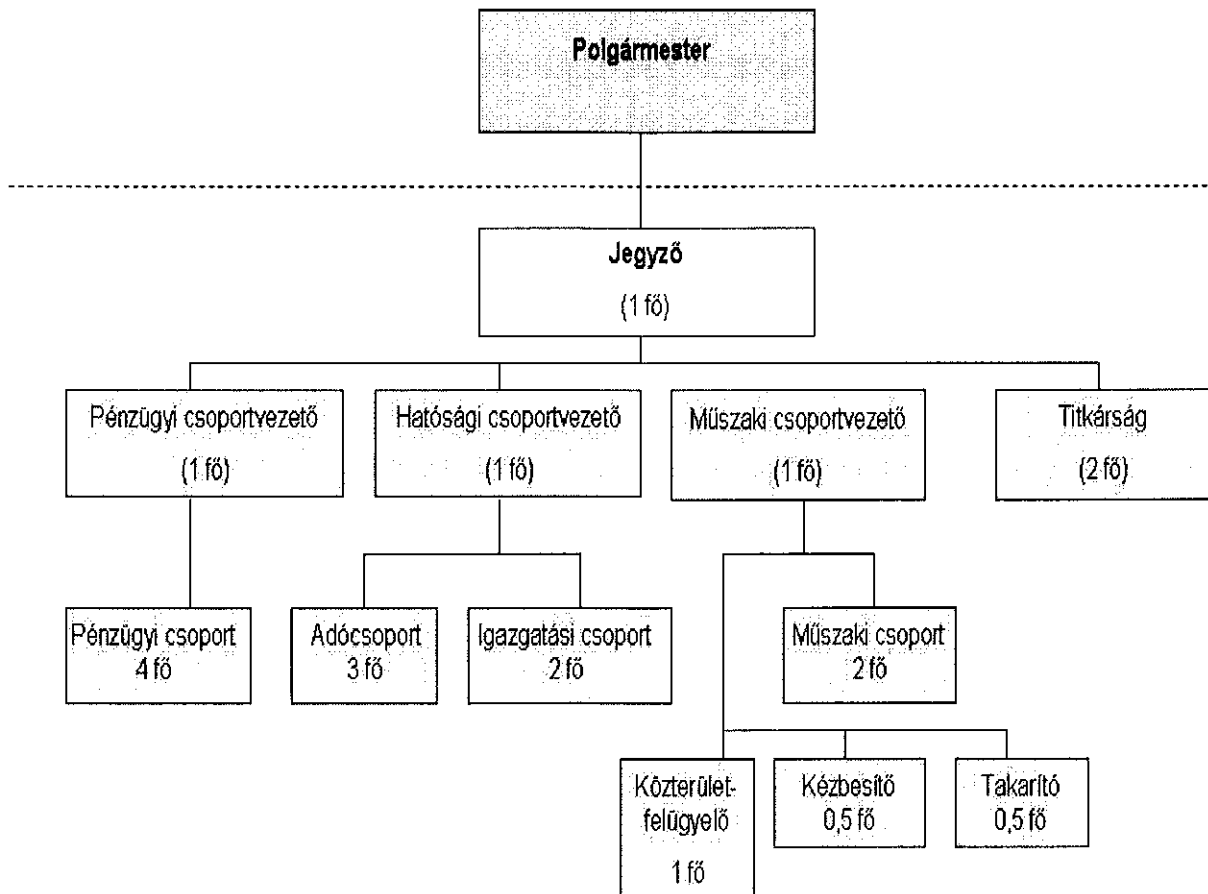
Polgármester

Jegyző

(1 fő)

Pénzügyi csoportvezető

(1 fő)

Hatósági csoportvezető

(1 fő)

Műszaki csoportvezető

(1 fő)

Titkárság

(2 fő)

Pénzügyi csoport
4 fő

Adócsoport
3 fő

Igazgatási csoport
2 fő

Műszaki csoport
2 fő

Közterület-felügyelő

1 fő

Kézbesítő
0,5 fő

Takarító
0,5 fő